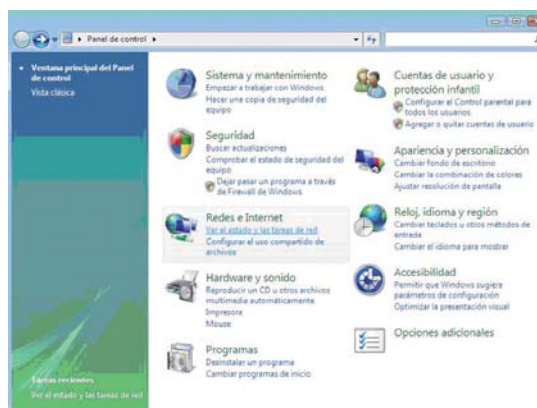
Panel de control

Ventana principal del Panel de control
Vista clásica

Sistema y mantenimiento
Empezar a trabajar con Windows
Hacer una copia de seguridad del equipo

Seguridad
Buscar actualizaciones
Comprobar el estado de seguridad del equipo
Dejar pasar un programa a través de Firewall de Windows

Redes e Internet
Ver el estado y las tareas de red
Configurar el uso compartido de archivos

Hardware y sonido
Reproducir un CD u otros archivos multimedia automáticamente
Impresora
Mouse

Programas
Desinstalar un programa
Cambiar programas de inicio

Cuentas de usuario y protección infantil
Configurar el Control parental para todos los usuarios
Agregar o quitar cuentas de usuario

Apariencia y personalización
Cambiar fondo de escritorio
Cambiar la combinación de colores
Ajustar resolución de pantalla

Reloj, idioma y región
Cambiar teclados u otros métodos de entrada
Cambiar el idioma para mostrar

Accesibilidad
Permitir que Windows sugiera parámetros de configuración
Optimizar la presentación visual

Opciones adicionales

Tareas recientes
Ver el estado y las tareas de red